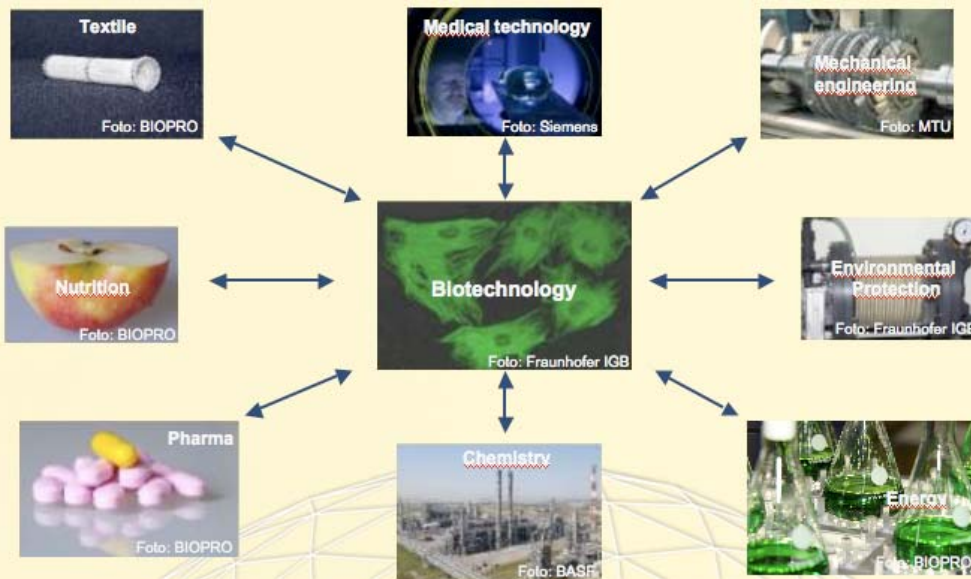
Textile
Foto: BIOPRO

Medical technology
Foto: Siemens

Mechanical engineering
Foto: MTU

Nutrition
Foto: BIOPRO

Biotechnology
Foto: Fraunhofer IGB

Environmental Protection
Foto: Fraunhofer IGB

Pharma
Foto: BIOPRO

Chemistry
Foto: BASF

Energy
Foto: BIOPRO